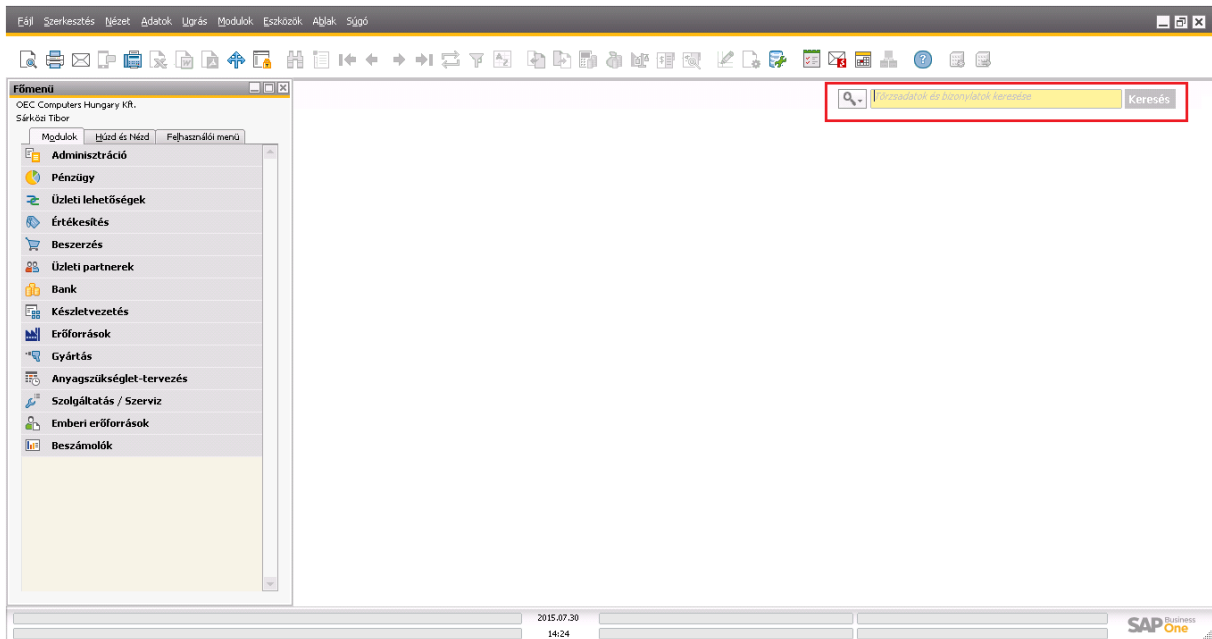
Fájl Szerkesztés Nézet Adatok Ugrás Modulok Eszközök Ablak Súgó

Főmenü
OEC Computers Hungary Kft.
Sárközi Tibor

Modulok | Húzd és Nézd | Felhasználói menü

Adminisztráció
Pénzügy
Üzleti lehetőségek
Értékesítés
Beszerzés
Üzleti partnerek
Bank
Készletvezetés
Erőforrások
Gyártás
Anyagszükséglet-tervezés
Szolgáltatás / Szerviz
Emberi erőforrások
Beszámolók

Törzsadatok és bizonylatok keresése
Keresés

2015.07.30
14:24

SAP Business One